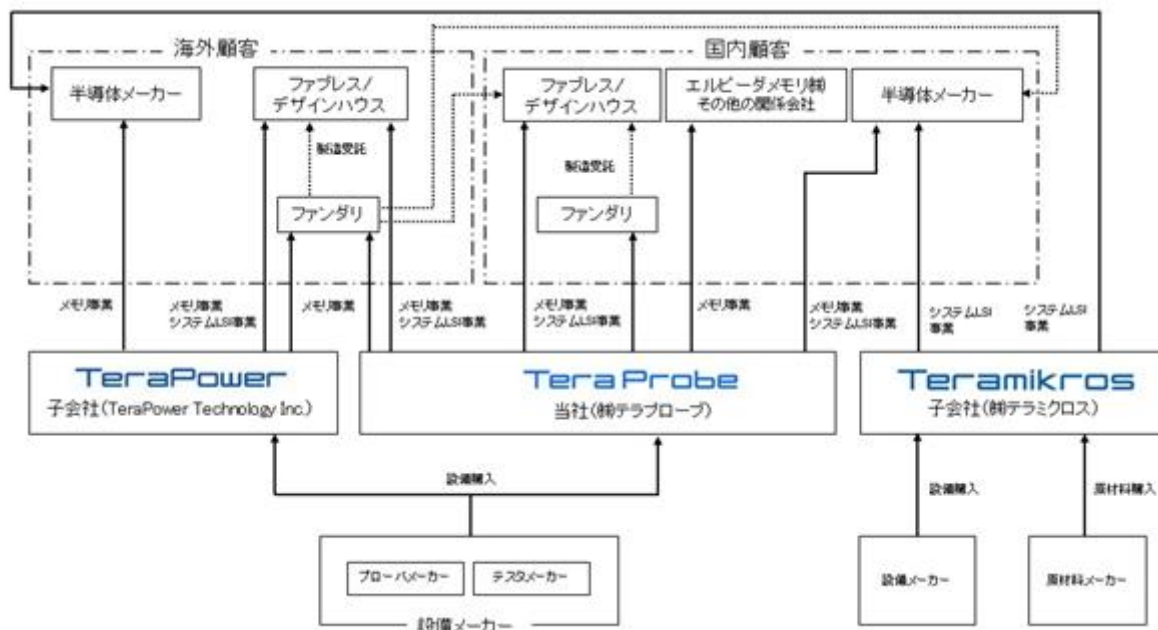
海外顧客

半導体メーカー

ファブレス/デザインハウス

製造受託

ファンダリ

国内顧客

ファブレス/デザインハウス

エルピーダメモリ㈱ その他の関係会社

半導体メーカー

製造受託

ファンダリ

メモリ事業

メモリ事業 システムLSI事業

メモリ事業

メモリ事業 システムLSI事業

メモリ事業 システムLSI事業

メモリ事業

メモリ事業 システムLSI事業

システムLSI 事業

システムLSI 事業

TeraPower
子会社(TeraPower Technology Inc.)

Tera Probe
当社(㈱テラプローブ)

Teramikros
子会社(㈱テラミクロス)

設備購入

プローバメーカー

テスタメーカー

設備メーカー

設備購入

原材料購入

設備メーカー

原材料メーカー